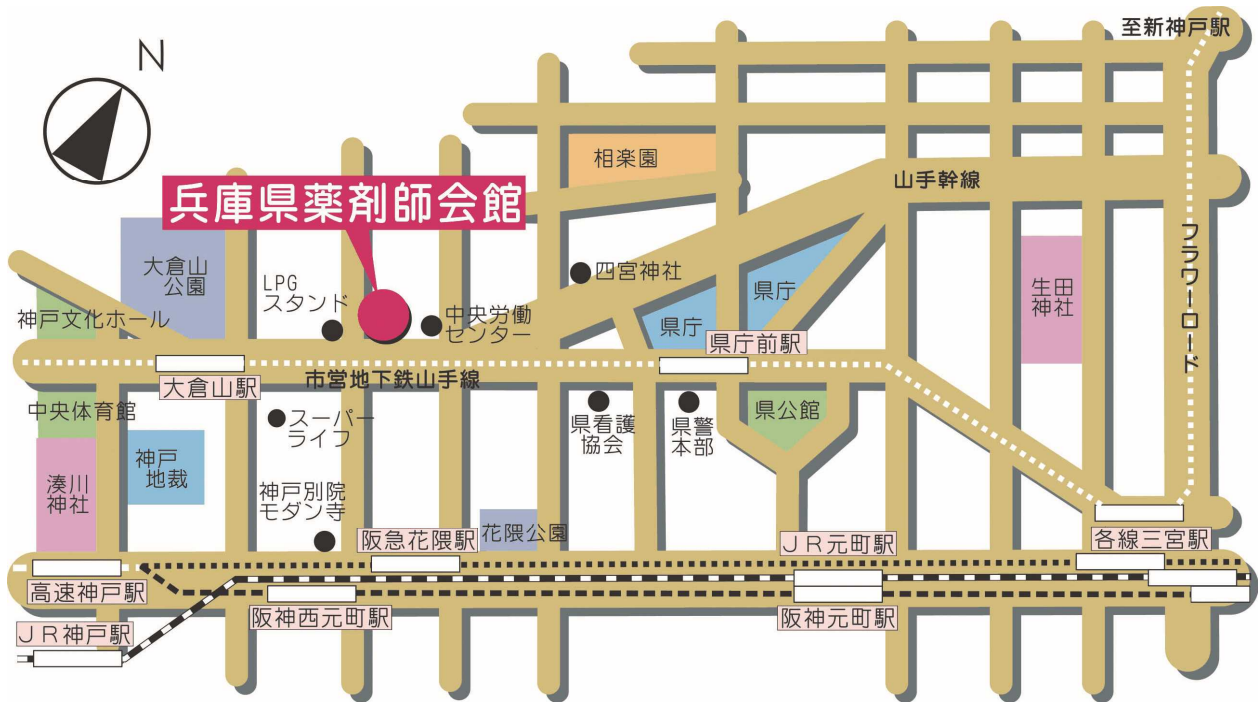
N

至新神戸駅

相楽園

山手幹線

兵庫県薬剤師会館

大倉山公園

LPGスタンド

四宮神社

県庁

フラワーロード

生田神社

神戸文化ホール

中央労働センター

県庁

県庁前駅

大倉山駅

市営地下鉄山手線

中央体育館

スーパーライフ

県看護協会

県警本部

県公館

湊川神社

神戸地裁

神戸別院モダン寺

阪急花隈駅

花隈公園

JR元町駅

各線三宮駅

高速神戸駅

阪神西元町駅

阪神元町駅

JR神戸駅